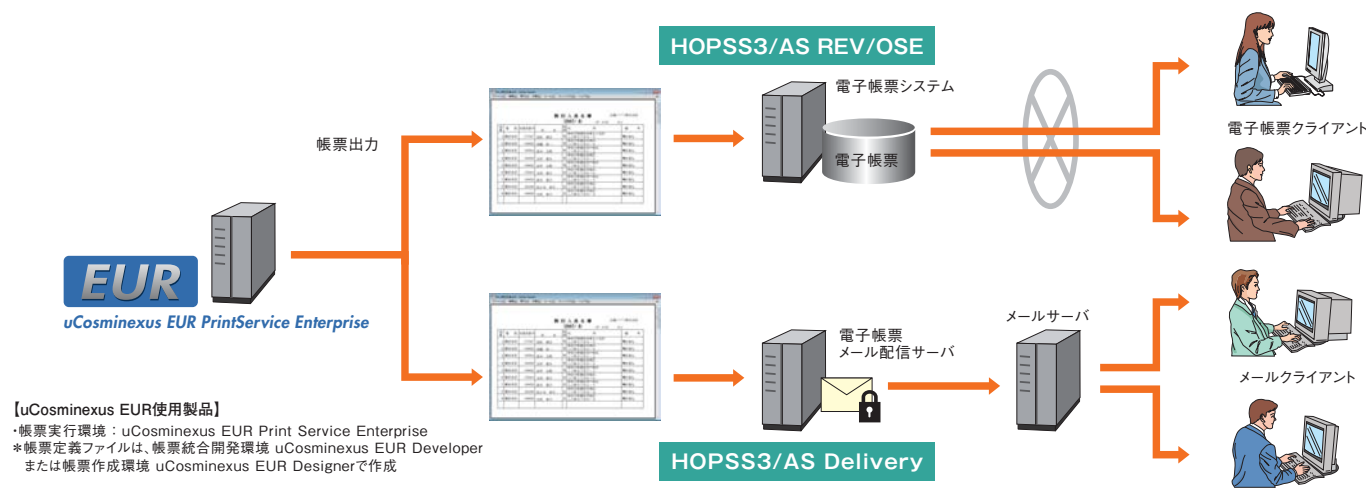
HOPSS3/AS REV/OSE

電子帳票システム

電子帳票

電子帳票クライアント

帳票出力

EUR

uCosminexus EUR PrintService Enterprise

電子帳票
メール配信サーバ

メールサーバ

メールクライアント

【uCosminexus EUR使用製品】
・帳票実行環境：uCosminexus EUR Print Service Enterprise
＊帳票定義ファイルは、帳票統合開発環境 uCosminexus EUR Developer または帳票作成環境 uCosminexus EUR Designerで作成

HOPSS3/AS Delivery